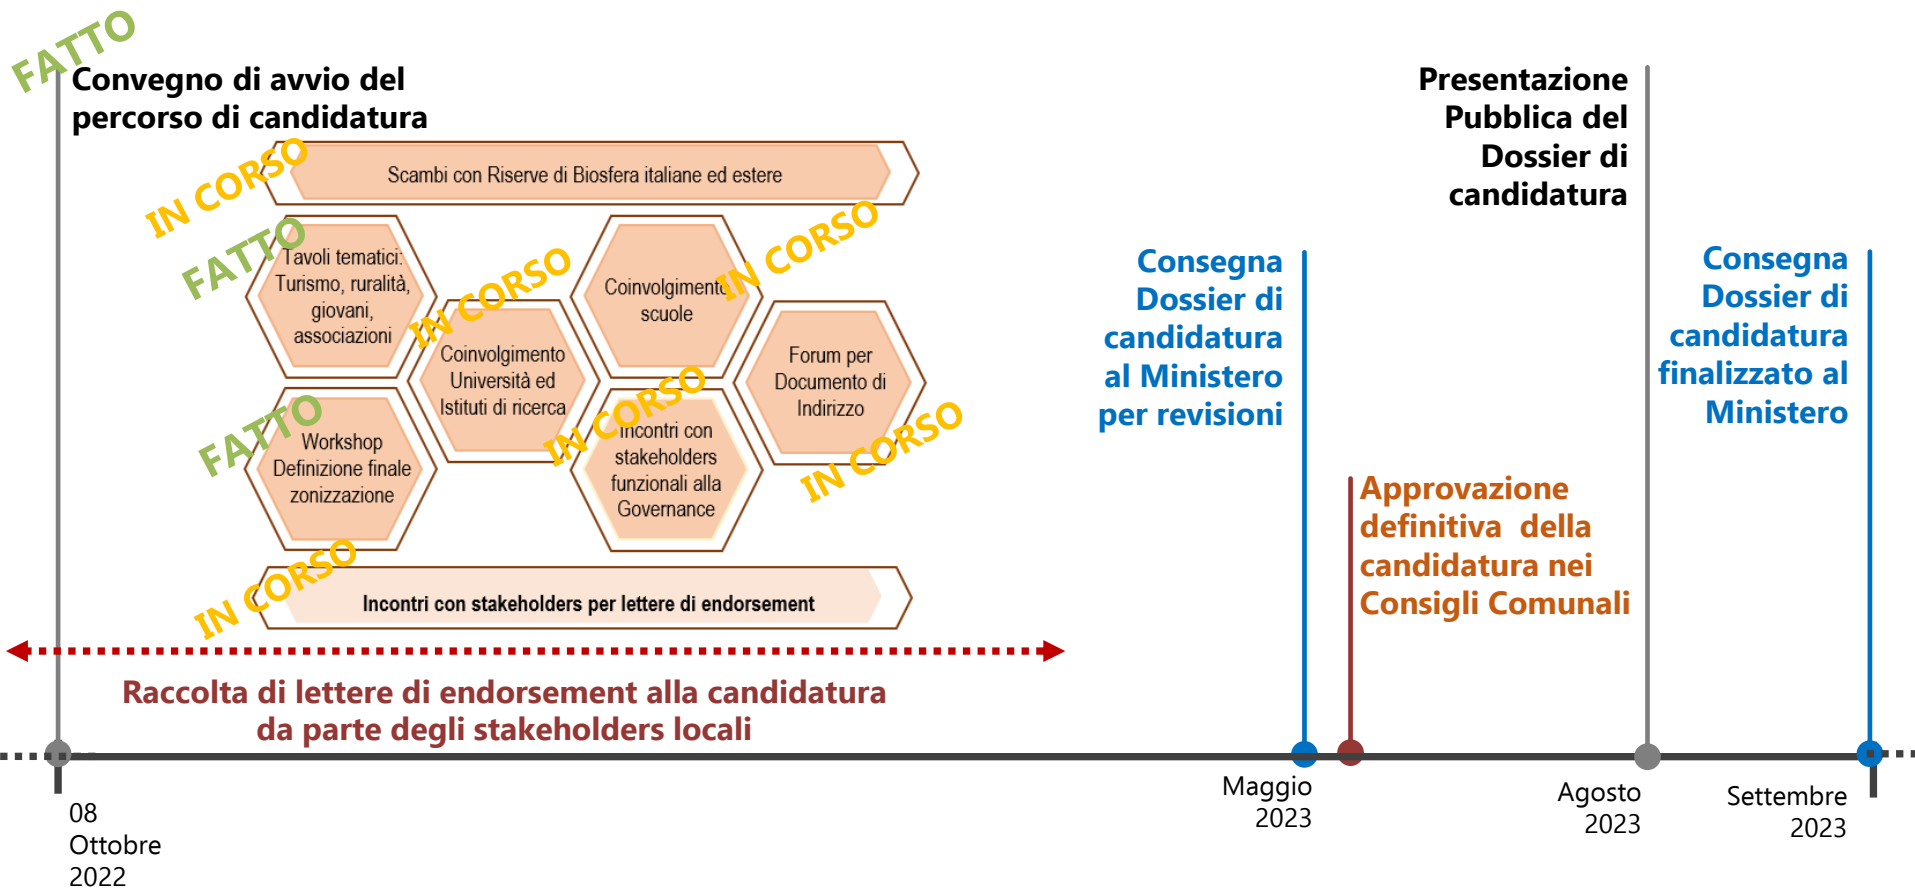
FATTO

Convegno di avvio del percorso di candidatura

IN CORSO

Scambi con Riserve di Biosfera italiane ed estere

FATTO

Tavoli tematici: Turismo, ruralità, giovani, associazioni

IN CORSO

Coinvolgimento Università ed Istituti di ricerca

Coinvolgimento scuole

IN CORSO

Forum per Documento di Indirizzo

FATTO

Workshop Definizione finale zonizzazione

IN CORSO

Incontri con stakeholders funzionali alla Governance

IN CORSO

IN CORSO

Incontri con stakeholders per lettere di endorsement

Raccolta di lettere di endorsement alla candidatura da parte degli stakeholders locali

Presentazione Pubblica del Dossier di candidatura

Consegna Dossier di candidatura al Ministero per revisioni

Approvazione definitiva della candidatura nei Consigli Comunali

Consegna Dossier di candidatura finalizzato al Ministero

08 Ottobre 2022

Maggio 2023

Agosto 2023

Settembre 2023